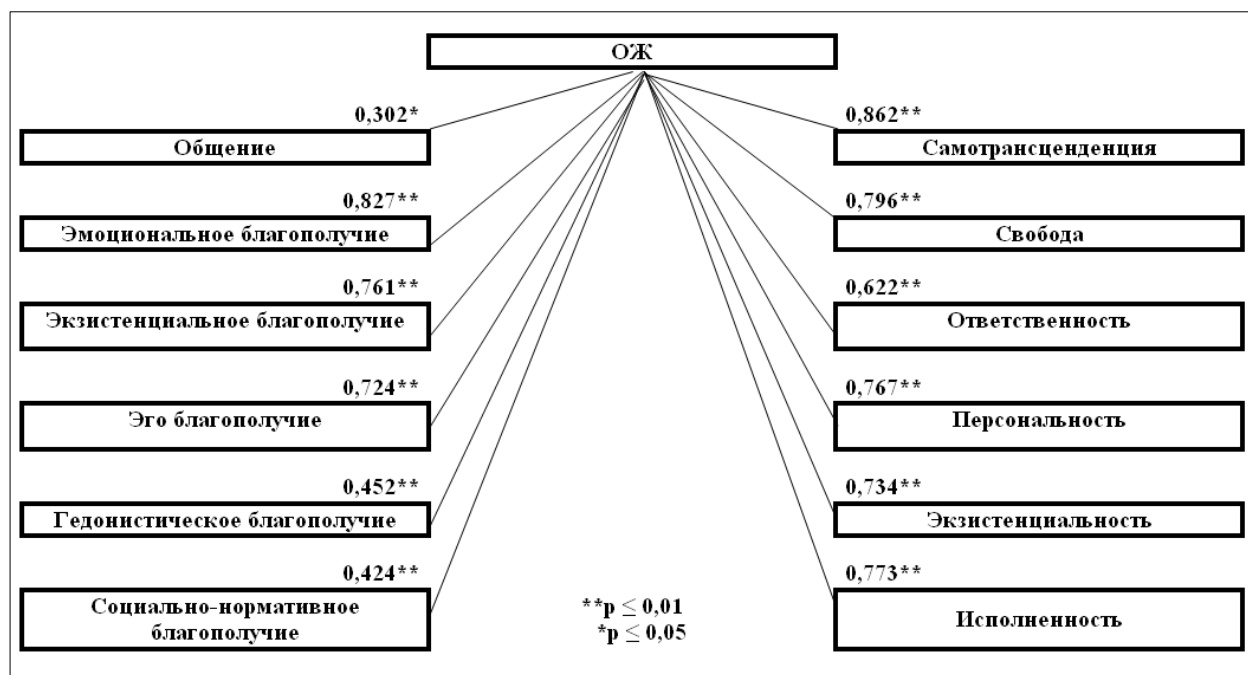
ОЖ

0,302*
Общение

0,827**
Эмоциональное благополучие

0,761**
Экзистенциальное благополучие

0,724**
Эго благополучие

0,452**
Гедонистическое благополучие

0,424**
Социально-нормативное благополучие

0,862**
Самотрансценденция

0,796**
Свобода

0,622**
Ответственность

0,767**
Персональность

0,734**
Экзистенциальность

0,773**
Исполненность

**p $\leq$ 0,01
*p $\leq$ 0,05